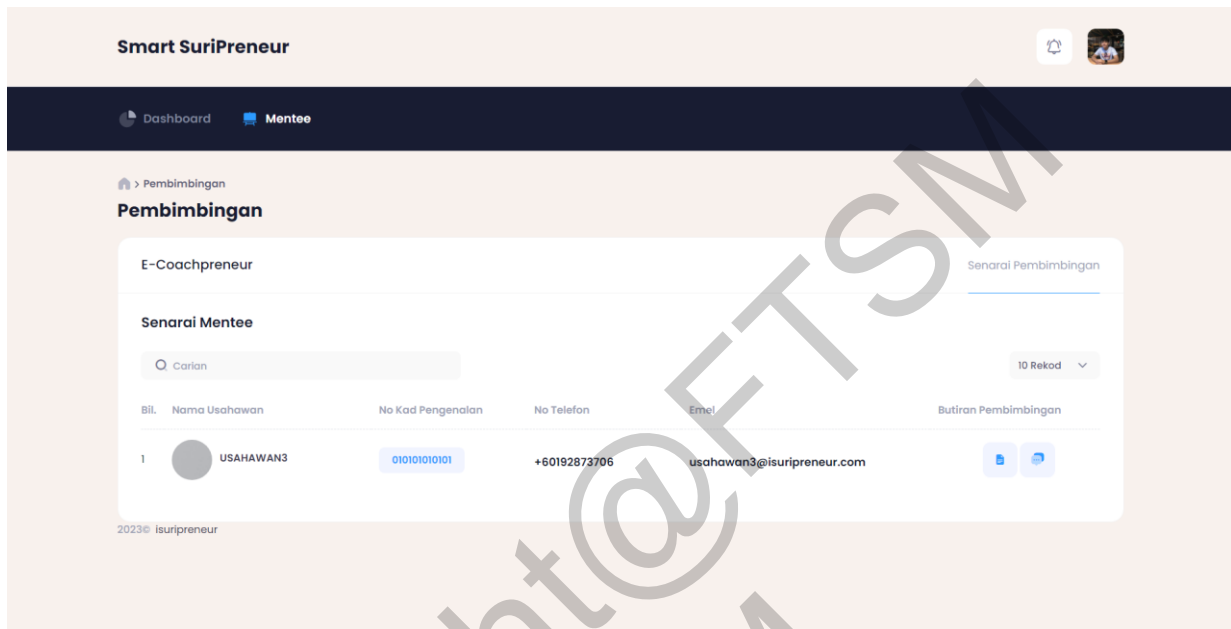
Smart SuriPreneur

Dashboard Mentee

> Pembimbingan

Pembimbingan

E-Coachpreneur

Senarai Pembimbingan

Senarai Mentee

Carian

10 Rekod

| Bil. | Nama Usahawan | No Kad Pengenalan | No Telefon | Emel | Butiran Pembimbingan |
|---|---|---|---|---|---|
| 1 | USAHAWAN3 | 010101010101 | +60192873706 | usahawan3@isuripreneur.com | |

2023© isuripreneur

ht@FTSM